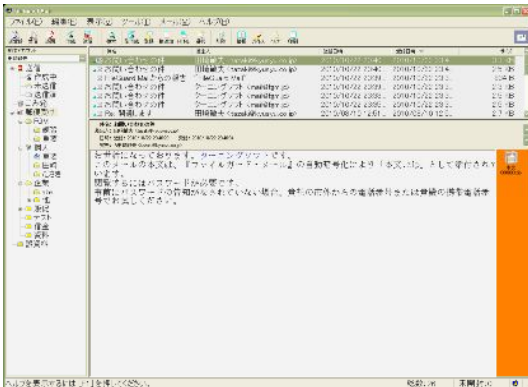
ファイル(F) 編集(E) 表示(V) ツール(T) メール(M) ヘルプ(H)

件名 差出人 送信日時 受信日時 サイズ

お問い合わせの件 田畑雄夫 <tanaka@kyoryu.co.jp> 2010/10/27 2010/10/27
お問い合わせの件 田畑雄夫 <tanaka@kyoryu.co.jp> 2010/10/27 2010/10/27
eGuard Mailからの報告 eGuard Mail
お問い合わせの件 クーニングソフト <mail@...>
お問い合わせの件 クーニングソフト <mail@...>
お問い合わせの件 クーニングソフト <mail@...>
Re: 見積もり 田畑雄夫 <tanaka@kyoryu.co.jp>

受信トレイ
送信済み
下書き
ごみ箱

お世話になっております。クーニングソフトです。
このメールの本文は、『ファイルガードメール』の自動暗号化により「添付ファイル」として送付されています。
閲覧するにはパスワードが必要です。
事前にパスワードの情報が伝えられていない場合、弊社の担当からの電話連絡または登録の携帯電話番号でお知らせください。

ヘルプを表示するには [F1] を押してください。